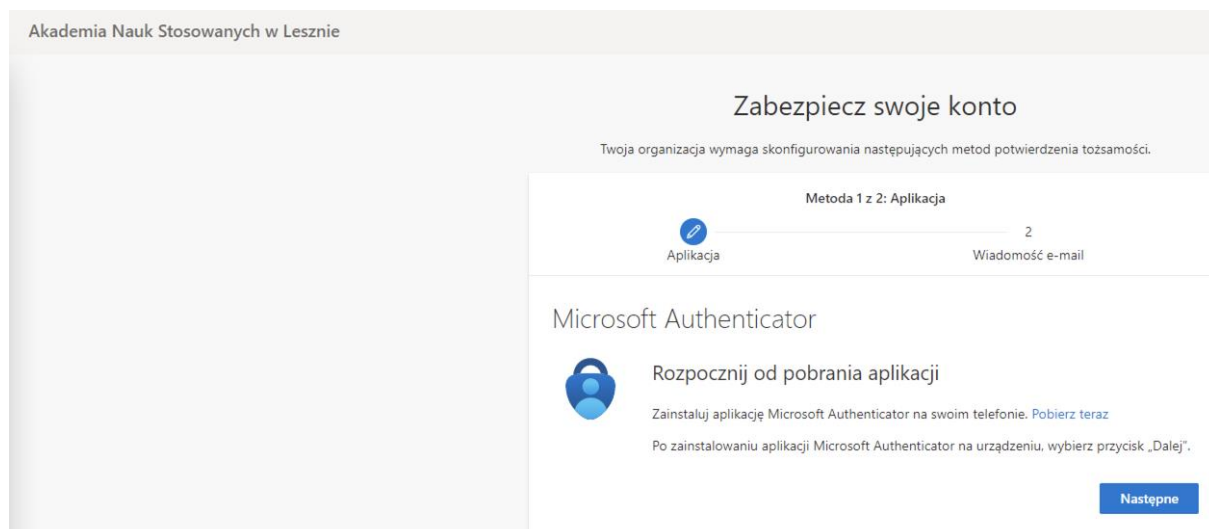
Akademia Nauk Stosowanych w Lesznie

Zabezpiecz swoje konto

Twoja organizacja wymaga skonfigurowania następujących metod potwierdzenia tożsamości.

Metoda 1 z 2: Aplikacja

Aplikacja

2

Wiadomość e-mail

Microsoft Authenticator

Rozpocznij od pobrania aplikacji

Zainstaluj aplikację Microsoft Authenticator na swoim telefonie. Pobierz teraz

Po zainstalowaniu aplikacji Microsoft Authenticator na urządzeniu, wybierz przycisk „Dalej".

Następne